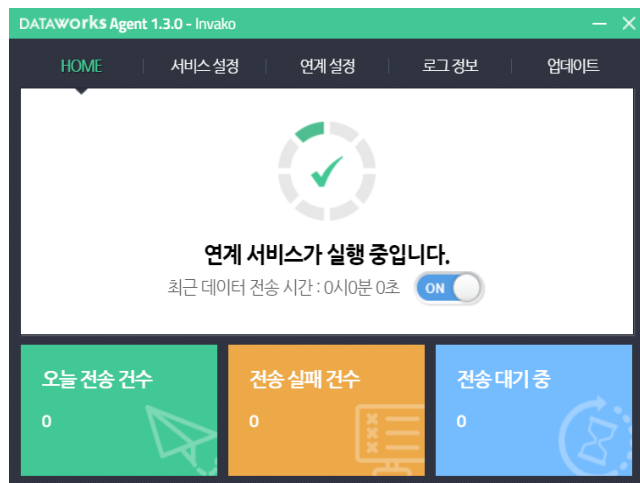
DATAWORKS Agent 1.3.0 - Invako

HOME | 서비스 설정 | 연계 설정 | 로그 정보 | 업데이트

연계 서비스가 실행 중입니다.

최근 데이터 전송 시간 : 0시0분 0초

ON

오늘 전송 건수

0

전송 실패 건수

0

전송 대기 중

0